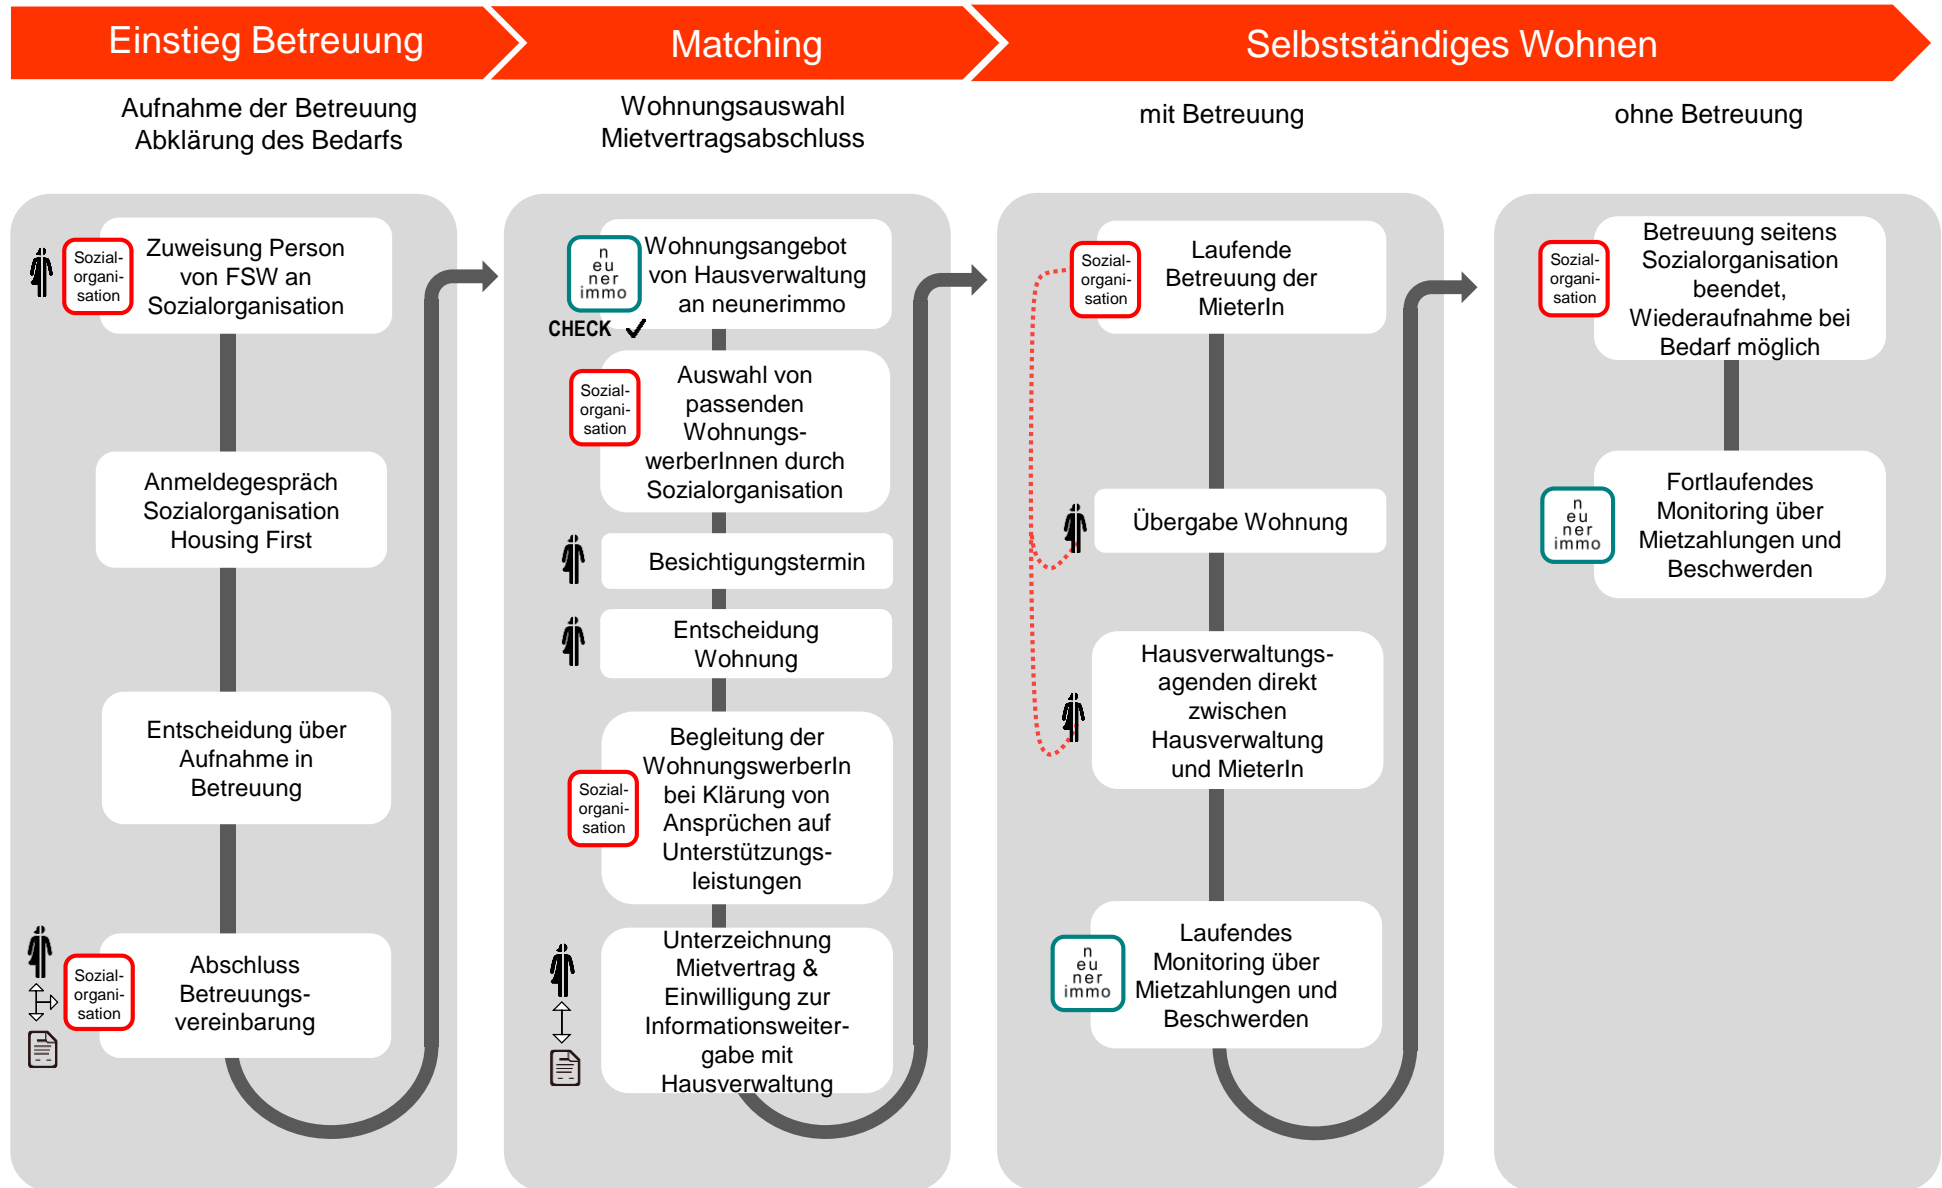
Einstieg Betreuung

Matching

Selbstständiges Wohnen

Aufnahme der Betreuung
Abklärung des Bedarfs

Wohnungsauswahl
Mietvertragsabschluss

mit Betreuung

ohne Betreuung

Sozial-organi-sation Zuweisung Person von FSW an Sozialorganisation

Anmeldegespräch Sozialorganisation Housing First

Entscheidung über Aufnahme in Betreuung

Sozial-organi-sation Abschluss Betreuungs-vereinbarung

n eu ner immo Wohnungsangebot von Hausverwaltung an neunerimmo

CHECK ✓

Sozial-organi-sation Auswahl von passenden Wohnungs-werberInnen durch Sozialorganisation

Besichtigungstermin

Entscheidung Wohnung

Sozial-organi-sation Begleitung der WohnungswerberIn bei Klärung von Ansprüchen auf Unterstützungs-leistungen

Unterzeichnung Mietvertrag & Einwilligung zur Informationsweiter-gabe mit Hausverwaltung

Sozial-organi-sation Laufende Betreuung der MieterIn

Übergabe Wohnung

Hausverwaltungs-agenden direkt zwischen Hausverwaltung und MieterIn

n eu ner immo Laufendes Monitoring über Mietzahlungen und Beschwerden

Sozial-organi-sation Betreuung seitens Sozialorganisation beendet, Wiederaufnahme bei Bedarf möglich

n eu ner immo Fortlaufendes Monitoring über Mietzahlungen und Beschwerden